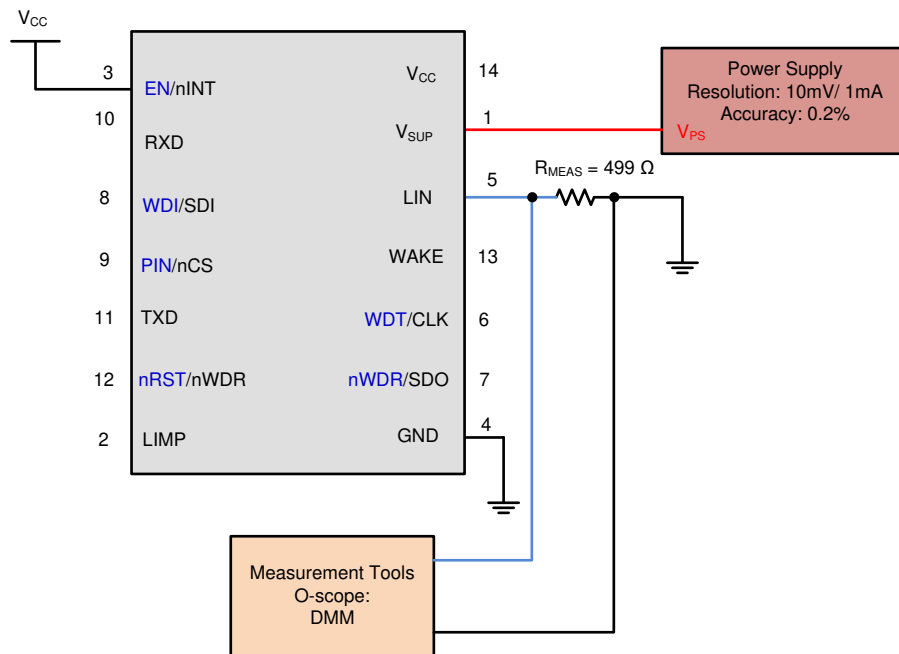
$V_{CC}$

3 EN/nINT
10 RXD
8 WDI/SDI
9 PIN/nCS
11 TXD
12 nRST/nWDR
2 LIMP

$V_{CC}$ 14
$V_{SUP}$ 1
LIN 5
WAKE 13
WDT/CLK 6
nWDR/SDO 7
GND 4

Power Supply
Resolution: 10mV/ 1mA
Accuracy: 0.2%
$V_{PS}$

$R_{MEAS}$ = 499 Ω

Measurement Tools
O-scope:
DMM